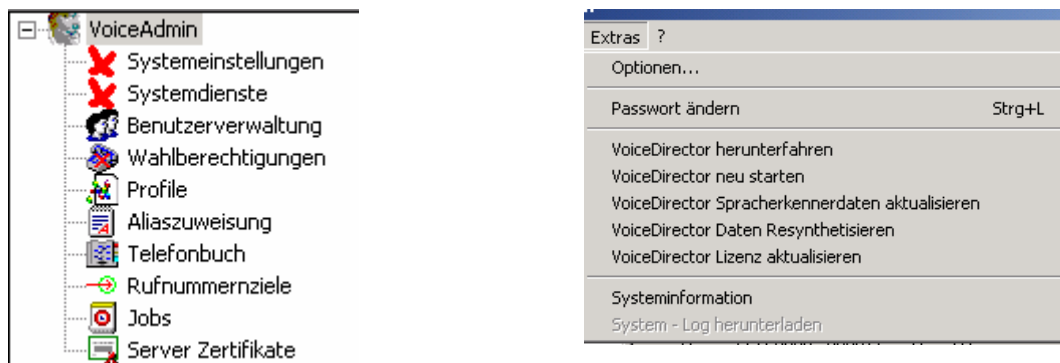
VoiceAdmin
Systemeinstellungen
Systemdienste
Benutzerverwaltung
Wahlberechtigungen
Profile
Aliaszuweisung
Telefonbuch
Rufnummernziele
Jobs
Server Zertifikate

Extras ?
Optionen...
Passwort ändern Strg+L
VoiceDirector herunterfahren
VoiceDirector neu starten
VoiceDirector Spracherkennerdaten aktualisieren
VoiceDirector Daten Resynthetisieren
VoiceDirector Lizenz aktualisieren
Systeminformation
System - Log herunterladen